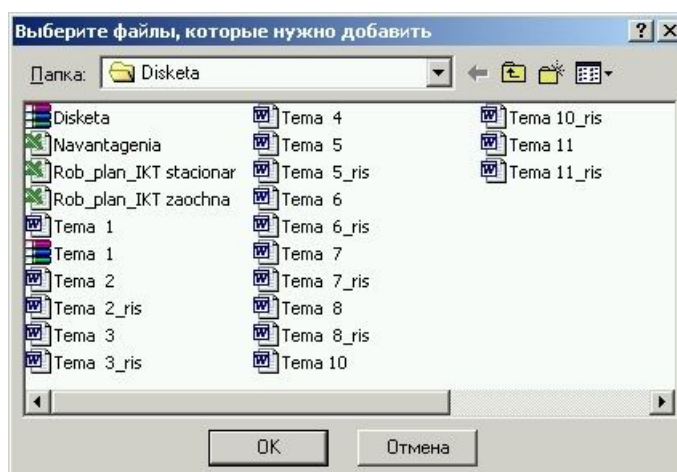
Выберите файлы, которые нужно добавить

?

Папка: Disketa

Disketa
Navantagenia
Rob_plan_IKT stacionar
Rob_plan_IKT zaochna
Tema 1
Tema 1
Tema 2
Tema 2_ris
Tema 3
Tema 3_ris

Tema 4
Tema 5
Tema 5_ris
Tema 6
Tema 6_ris
Tema 7
Tema 7_ris
Tema 8
Tema 8_ris
Tema 10

Tema 10_ris
Tema 11
Tema 11_ris

OK
Отмена